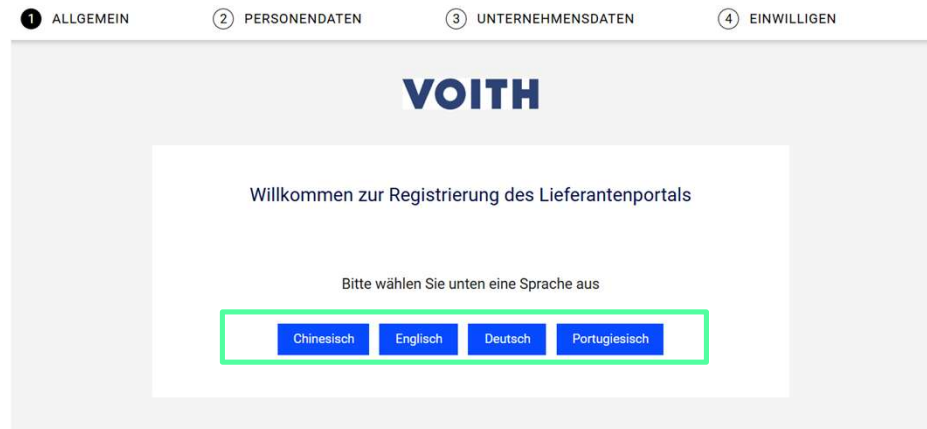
1 ALLGEMEIN 2 PERSONENDATEN 3 UNTERNEHMENSDATEN 4 EINWILLIGEN

VOITH

Willkommen zur Registrierung des Lieferantenportals

Bitte wählen Sie unten eine Sprache aus

Chinesisch Englisch Deutsch Portugiesisch